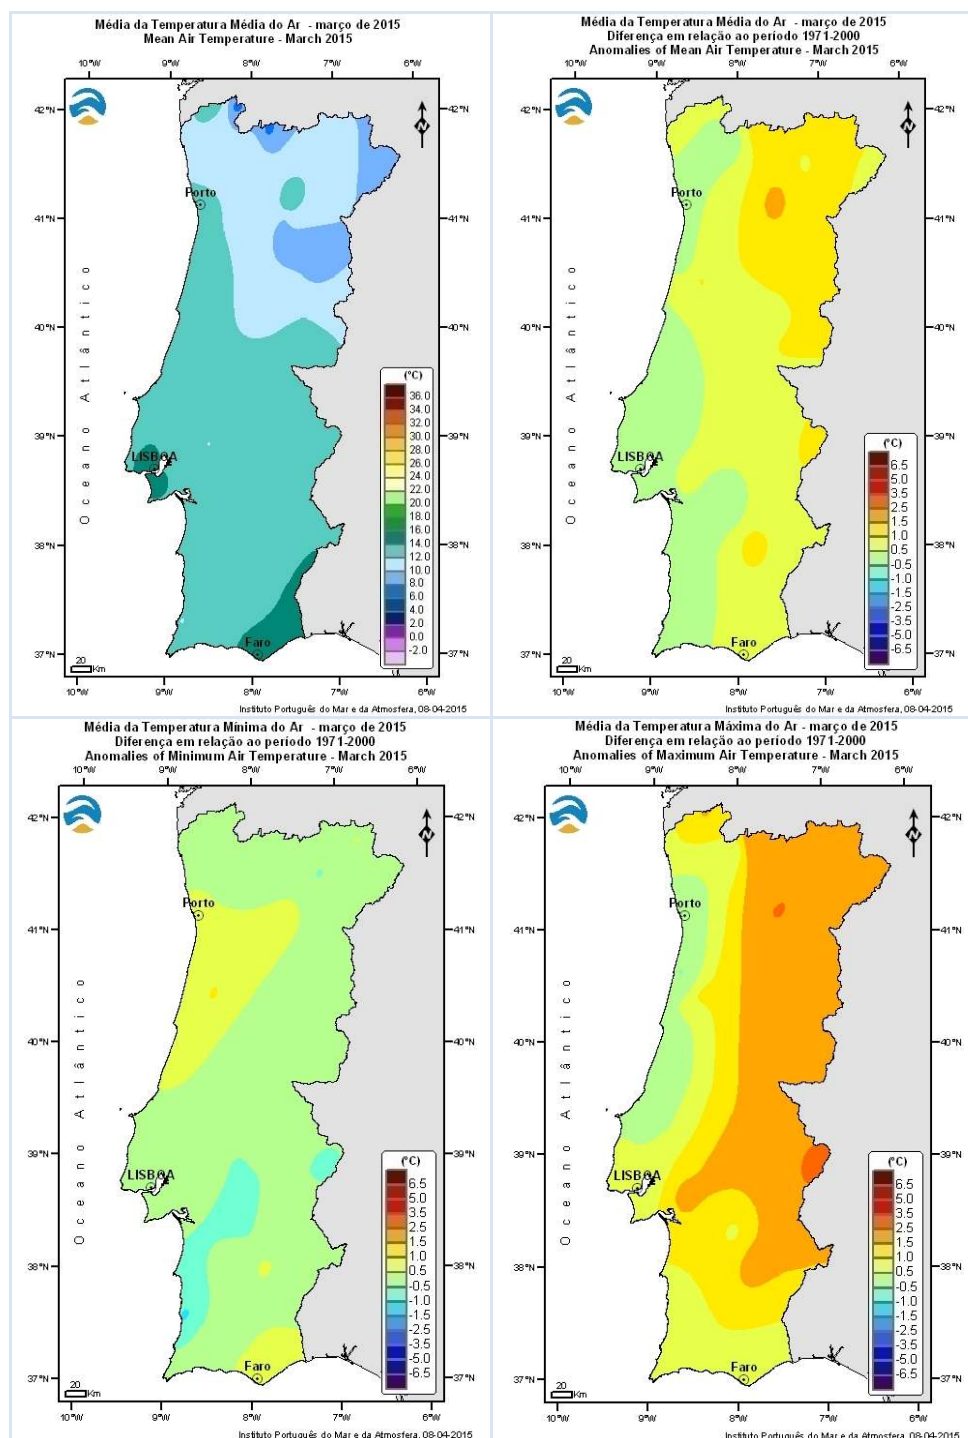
Média da Temperatura Média do Ar - março de 2015
Mean Air Temperature - March 2015

10°W 9°W 8°W 7°W 6°W

42°N 41°N 40°N 39°N 38°N 37°N

Porto
LISBOA
Faro

Oceano Atlântico

(°C)
36.0
34.0
32.0
30.0
28.0
26.0
24.0
22.0
20.0
18.0
16.0
14.0
12.0
10.0
8.0
6.0
4.0
2.0
0.0
-2.0

20 Km

Média da Temperatura Média do Ar - março de 2015
Diferença em relação ao período 1971-2000
Anomalies of Mean Air Temperature - March 2015

10°W 9°W 8°W 7°W 6°W

42°N 41°N 40°N 39°N 38°N 37°N

Porto
LISBOA
Faro

Oceano Atlântico

(°C)
6.5
5.0
3.5
2.5
1.5
1.0
0.5
-0.5
-1.0
-1.5
-2.5
-3.5
-5.0
-6.5

20 Km

Instituto Português do Mar e da Atmosfera, 08-04-2015

Média da Temperatura Mínima do Ar - março de 2015
Diferença em relação ao período 1971-2000
Anomalies of Minimum Air Temperature - March 2015

10°W 9°W 8°W 7°W 6°W

42°N 41°N 40°N 39°N 38°N 37°N

Porto
LISBOA
Faro

Oceano Atlântico

(°C)
6.5
5.0
3.5
2.5
1.5
1.0
0.5
-0.5
-1.0
-1.5
-2.5
-3.5
-5.0
-6.5

20 Km

Instituto Português do Mar e da Atmosfera, 08-04-2015

Média da Temperatura Máxima do Ar - março de 2015
Diferença em relação ao período 1971-2000
Anomalies of Maximum Air Temperature - March 2015

10°W 9°W 8°W 7°W 6°W

42°N 41°N 40°N 39°N 38°N 37°N

Porto
LISBOA
Faro

Oceano Atlântico

(°C)
6.5
5.0
3.5
2.5
1.5
1.0
0.5
-0.5
-1.0
-1.5
-2.5
-3.5
-5.0
-6.5

20 Km

Instituto Português do Mar e da Atmosfera, 08-04-2015